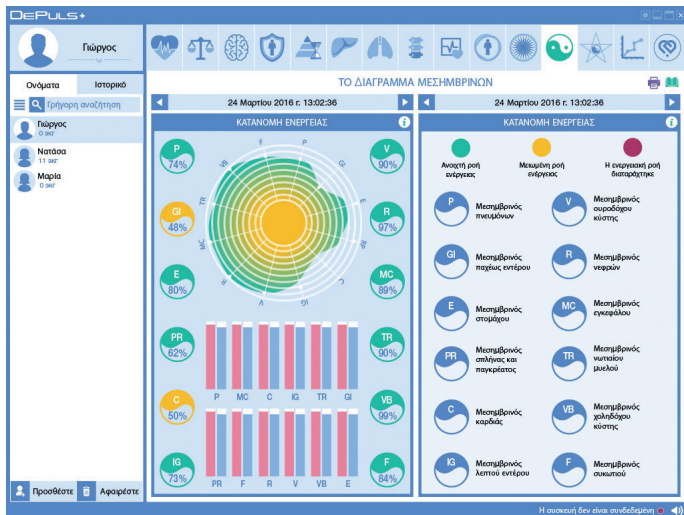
DePuls+

Γιώργος

Ονόματα
Ιστορικό
Γρήγορη αναζήτηση

Γιώργος
0 εκτ

Νατάσα
11 εκτ

Μαρία
0 εκτ

Προσθέστε
Αφαιρέστε

ΤΟ ΔΙΑΓΡΑΜΜΑ ΜΕΣΗΜΒΡΙΝΩΝ

24 Μαρτίου 2016 г. 13:02:36

24 Μαρτίου 2016 г. 13:02:36

ΚΑΤΑΝΟΜΗ ΕΝΕΡΓΕΙΑΣ

P
74%

GI
48%

E
80%

PR
62%

C
50%

IG
73%

V
90%

R
97%

MC
89%

TR
90%

VB
99%

F
84%

F
P
GI
E
R
V
C
MC
TR
VB

P
MC
C
IG
TR
GI

PR
F
R
V
VB
E

ΚΑΤΑΝΟΜΗ ΕΝΕΡΓΕΙΑΣ

Ανοιχτή ροή ενέργειας
Μειωμένη ροή ενέργειας
Η ενεργειακή ροή διαταράχτηκε

P
Μεσημβρινός πνευμόνων

V
Μεσημβρινός ουροδόχου κύστης

GI
Μεσημβρινός παχέως εντέρου

R
Μεσημβρινός νεφρών

E
Μεσημβρινός στομάχου

MC
Μεσημβρινός εγκεφάλου

PR
Μεσημβρινός σπλήνας και παγκρέατος

TR
Μεσημβρινός νωτιαίου μυελού

C
Μεσημβρινός καρδιάς

VB
Μεσημβρινός χοληδόχου κύστης

IG
Μεσημβρινός λεπτού εντέρου

F
Μεσημβρινός συκωτιού

Η συσκευή δεν είναι συνδεδεμένη